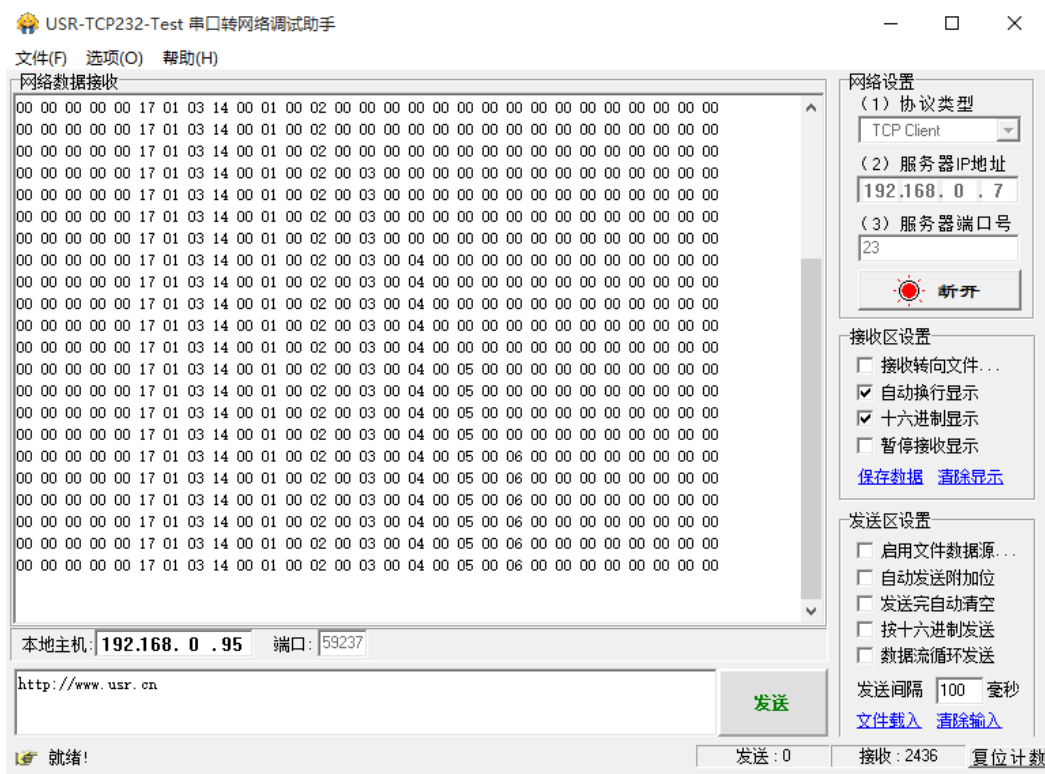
USR-TCP232-Test 串口转网络调试助手

文件(F) 选项(O) 帮助(H)

网络数据接收

00 00 00 00 00 17 01 03 14 00 01 00 02 00 00 00 00 00 00 00 00 00 00 00 00 00 00 00 00
00 00 00 00 00 17 01 03 14 00 01 00 02 00 00 00 00 00 00 00 00 00 00 00 00 00 00 00 00
00 00 00 00 00 17 01 03 14 00 01 00 02 00 00 00 00 00 00 00 00 00 00 00 00 00 00 00 00
00 00 00 00 00 17 01 03 14 00 01 00 02 00 03 00 00 00 00 00 00 00 00 00 00 00 00 00 00
00 00 00 00 00 17 01 03 14 00 01 00 02 00 03 00 00 00 00 00 00 00 00 00 00 00 00 00 00
00 00 00 00 00 17 01 03 14 00 01 00 02 00 03 00 00 00 00 00 00 00 00 00 00 00 00 00 00
00 00 00 00 00 17 01 03 14 00 01 00 02 00 03 00 00 00 00 00 00 00 00 00 00 00 00 00 00
00 00 00 00 00 17 01 03 14 00 01 00 02 00 03 00 04 00 00 00 00 00 00 00 00 00 00 00 00
00 00 00 00 00 17 01 03 14 00 01 00 02 00 03 00 04 00 00 00 00 00 00 00 00 00 00 00 00
00 00 00 00 00 17 01 03 14 00 01 00 02 00 03 00 04 00 00 00 00 00 00 00 00 00 00 00 00
00 00 00 00 00 17 01 03 14 00 01 00 02 00 03 00 04 00 00 00 00 00 00 00 00 00 00 00 00
00 00 00 00 00 17 01 03 14 00 01 00 02 00 03 00 04 00 00 00 00 00 00 00 00 00 00 00 00
00 00 00 00 00 17 01 03 14 00 01 00 02 00 03 00 04 00 05 00 00 00 00 00 00 00 00 00 00
00 00 00 00 00 17 01 03 14 00 01 00 02 00 03 00 04 00 05 00 00 00 00 00 00 00 00 00 00
00 00 00 00 00 17 01 03 14 00 01 00 02 00 03 00 04 00 05 00 00 00 00 00 00 00 00 00 00
00 00 00 00 00 17 01 03 14 00 01 00 02 00 03 00 04 00 05 00 00 00 00 00 00 00 00 00 00
00 00 00 00 00 17 01 03 14 00 01 00 02 00 03 00 04 00 05 00 06 00 00 00 00 00 00 00 00
00 00 00 00 00 17 01 03 14 00 01 00 02 00 03 00 04 00 05 00 06 00 00 00 00 00 00 00 00
00 00 00 00 00 17 01 03 14 00 01 00 02 00 03 00 04 00 05 00 06 00 00 00 00 00 00 00 00
00 00 00 00 00 17 01 03 14 00 01 00 02 00 03 00 04 00 05 00 06 00 00 00 00 00 00 00 00
00 00 00 00 00 17 01 03 14 00 01 00 02 00 03 00 04 00 05 00 06 00 00 00 00 00 00 00 00
00 00 00 00 00 17 01 03 14 00 01 00 02 00 03 00 04 00 05 00 06 00 00 00 00 00 00 00 00

本地主机: 192.168. 0 .95 端口: 59237

http://www.usr.cn

发送

网络设置
(1) 协议类型
TCP Client
(2) 服务器IP地址
192.168. 0 . 7
(3) 服务器端口号
23
断开

接收区设置
接收转向文件...
自动换行显示
十六进制显示
暂停接收显示
保存数据 清除显示

发送区设置
启用文件数据源...
自动发送附加位
发送完自动清空
按十六进制发送
数据流循环发送
发送间隔 100 毫秒
文件载入 清除输入

就绪! 发送 : 0 接收 : 2436 复位计数